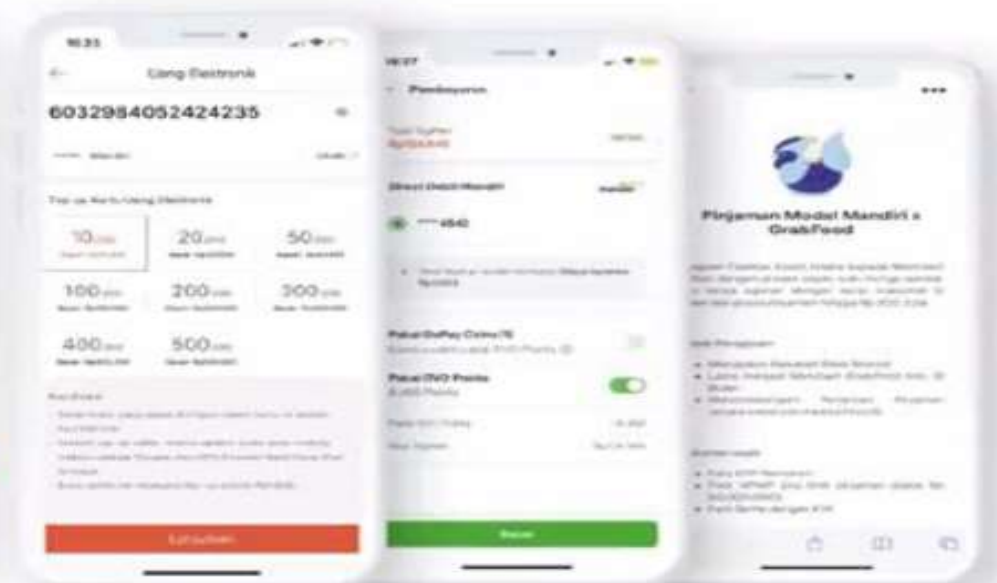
16:33

Uang Elektronik

6032984052424235

Top up Kartu Uang Elektronik

10rbu

20rbu

50rbu

100rbu

200rbu

300rbu

400rbu

500rbu

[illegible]

Lanjutkan

16:37

Pembayaran

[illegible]

Direct Debit Mandiri

****4540

Pakai GoPay Coins

Pakai OVO Points

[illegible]

Bayar

Pinjaman Modal Mandiri x GrabFood

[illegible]